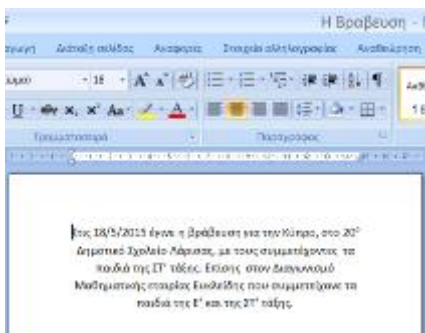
Η Βραβευση -

Διάταξη σελίδας Αναφορές Στοιχεία αλληλογραφίας Αναθεώρηση

- 18 -

Γραμματοσειρά Παράγραφος

Στις 18/5/2015 έγινε η βράβευση για την Κύπρο, στο 20° Δημοτικό Σχολείο Λάρισας, με τους συμμετέχοντες τα παιδιά της ΣΤ' τάξης. Επίσης στον Διαγωνισμό Μαθηματικής εταιρίας Ευκλείδης που συμμετείχαν τα παιδιά της Ε' και της ΣΤ' τάξης.